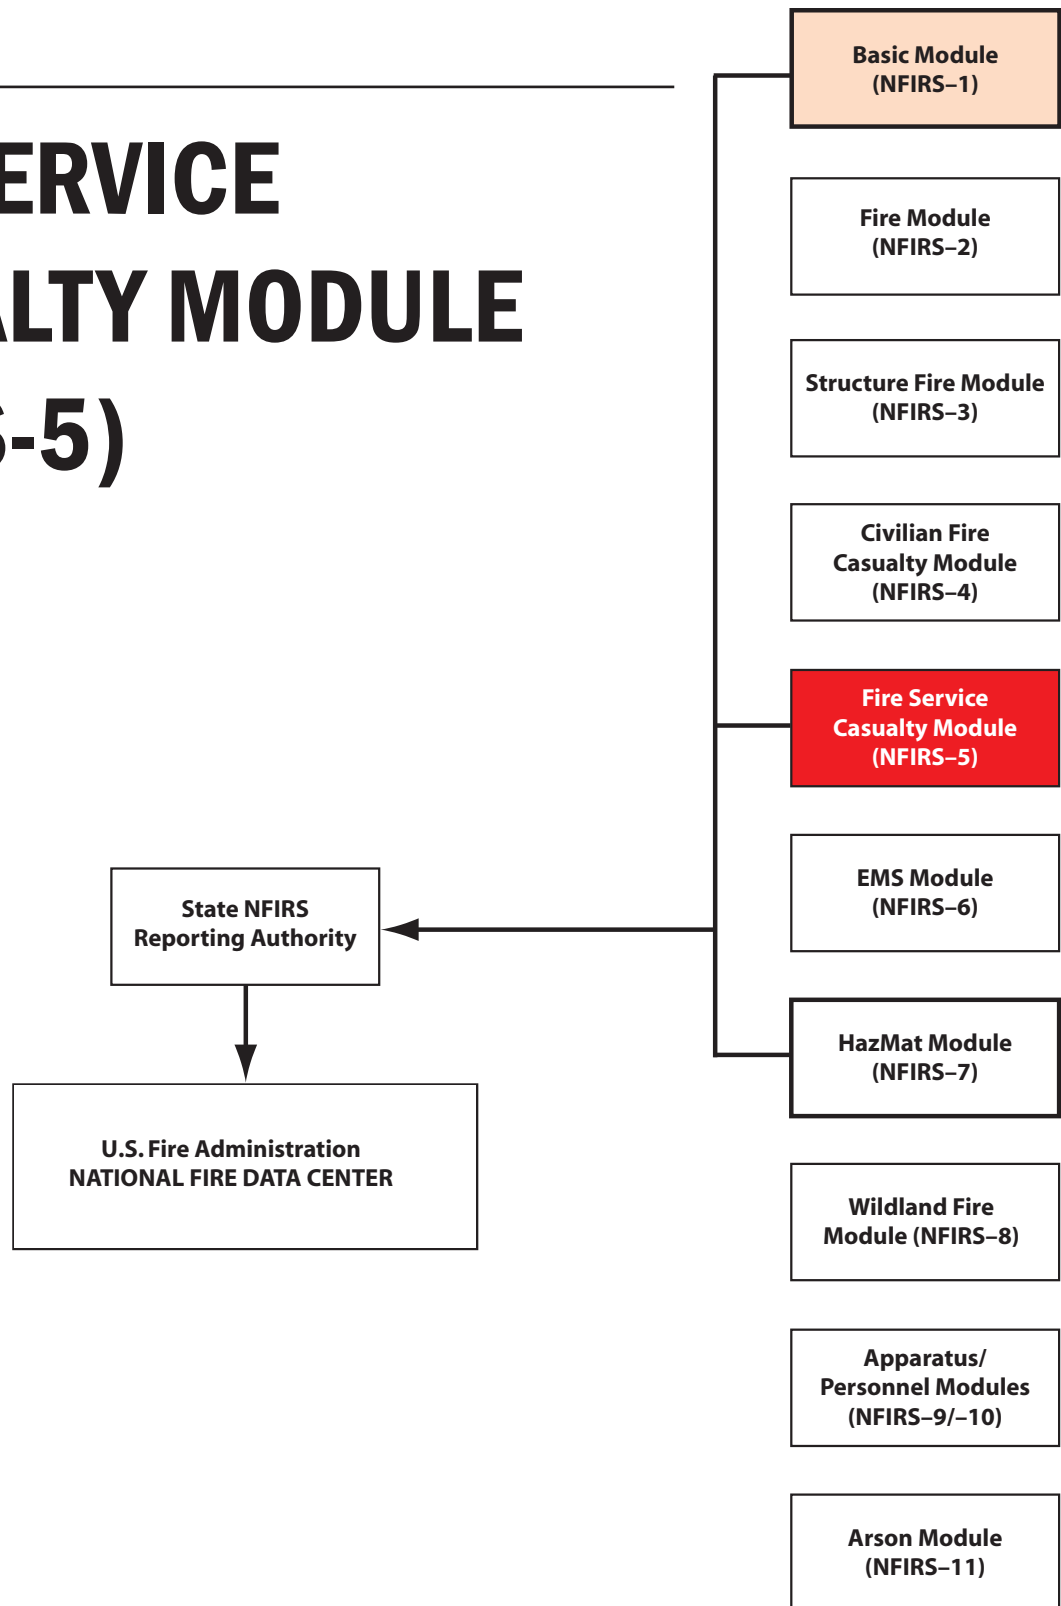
ERVICE
ALTY MODULE
S-5)

Basic Module (NFIRS–1)

Fire Module (NFIRS–2)

Structure Fire Module (NFIRS–3)

Civilian Fire Casualty Module (NFIRS–4)

Fire Service Casualty Module (NFIRS–5)

EMS Module (NFIRS–6)

HazMat Module (NFIRS–7)

Wildland Fire Module (NFIRS–8)

Apparatus/ Personnel Modules (NFIRS–9/–10)

Arson Module (NFIRS–11)

State NFIRS Reporting Authority

U.S. Fire Administration
NATIONAL FIRE DATA CENTER